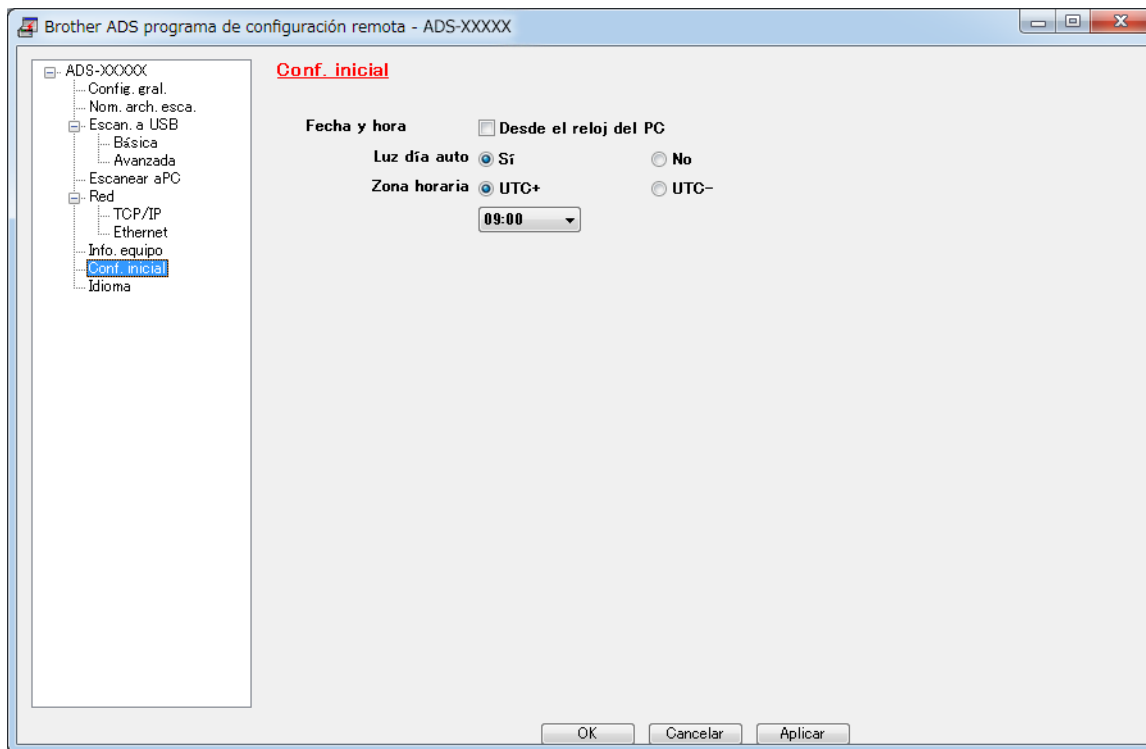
Brother ADS programa de configuración remota - ADS-XXXXX

ADS-XXXXX
Config. gral.
Nom. arch. esca.
Escan. a USB
Básica
Avanzada
Escanear aPC
Red
TCP/IP
Ethernet
Info. equipo
Conf. inicial
Idioma

Conf. inicial

Fecha y hora
Desde el reloj del PC
Luz día auto
Sí
No
Zona horaria
UTC+
UTC-
09:00

OK
Cancelar
Aplicar